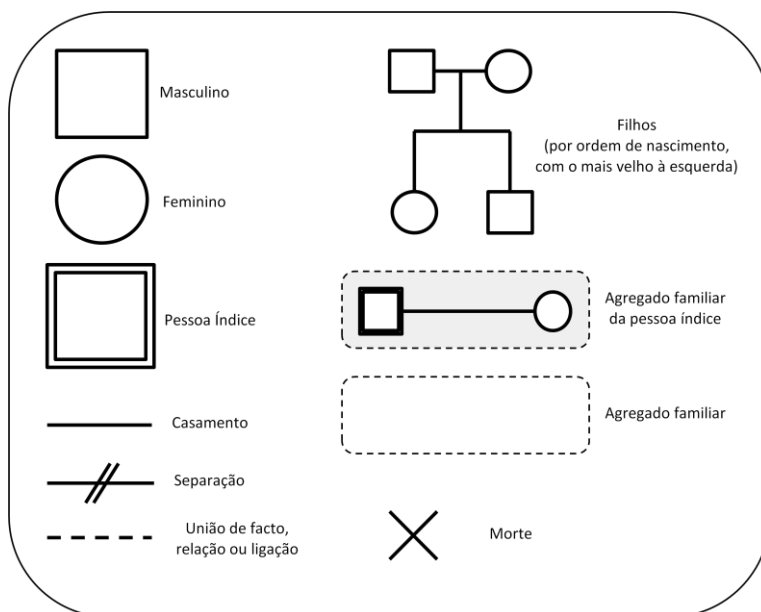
Masculino

Feminino

Pessoa Índice

Casamento

Separação

União de facto, relação ou ligação

Filhos
(por ordem de nascimento, com o mais velho à esquerda)

Agregado familiar da pessoa índice

Agregado familiar

Morte